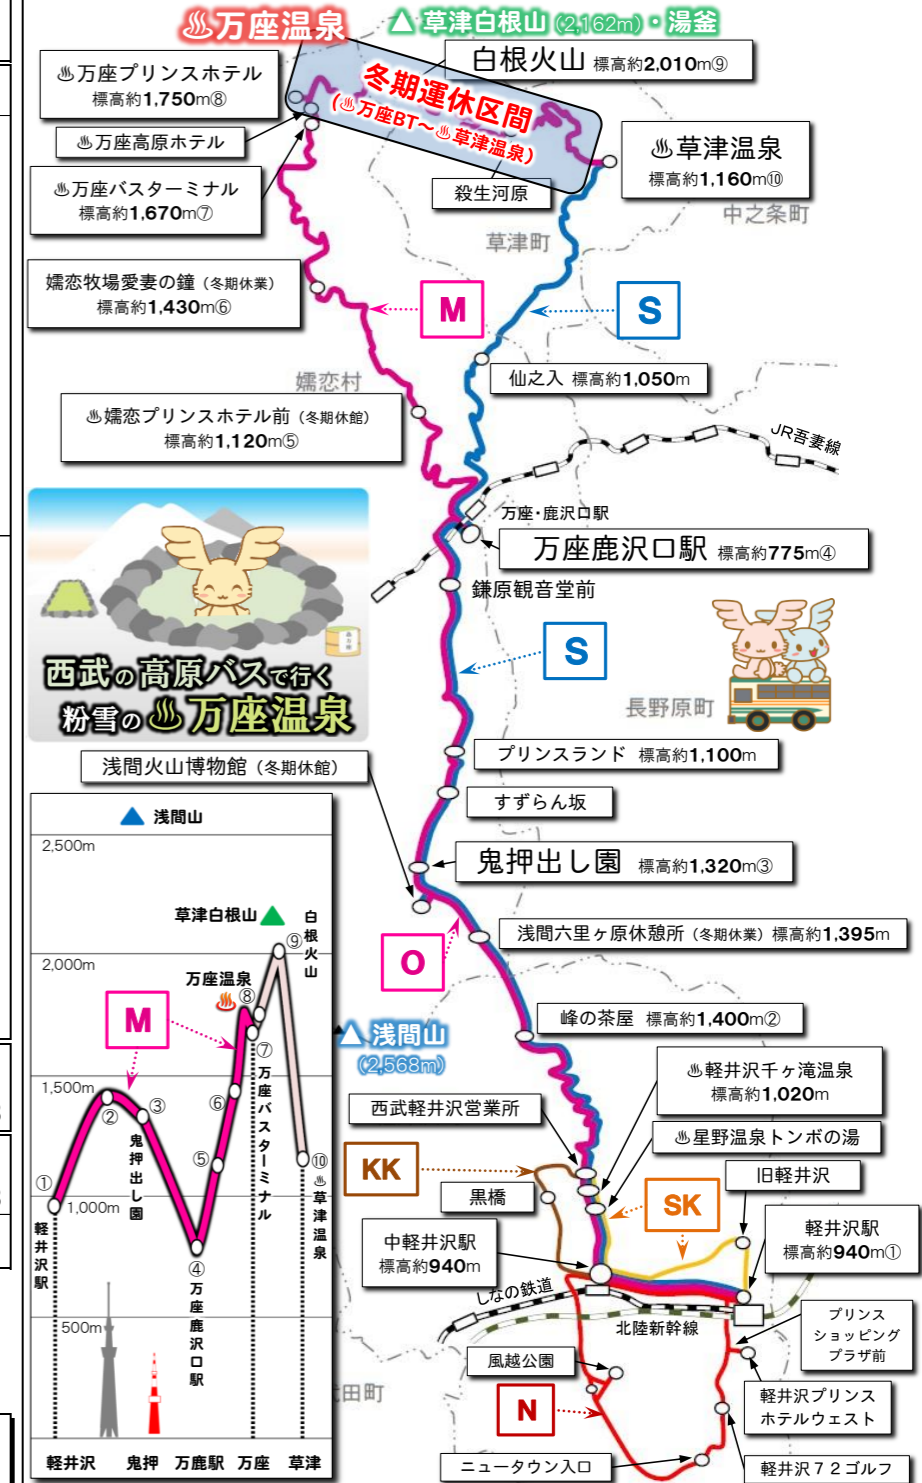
♨万座温泉

▲草津白根山（2,162m）・湯釜

♨万座プリンスホテル 標高約1,750m⑧

白根火山 標高約2,010m⑨

冬期運休区間 （♨万座BT～♨草津温泉）

♨万座高原ホテル

♨草津温泉 標高約1,160m⑩

♨万座バスターミナル 標高約1,670m⑦

殺生河原

中之条町

草津町

嬬恋牧場愛妻の鐘（冬期休業） 標高約1,430m⑥

M

S

仙之入 標高約1,050m

嬬恋村

♨嬬恋プリンスホテル前（冬期休館） 標高約1,120m⑤

JR吾妻線

万座・鹿沢口駅

万座鹿沢口駅 標高約775m④

鎌原観音堂前

S

西武の高原バスで行く 粉雪の♨万座温泉

長野原町

プリンスランド 標高約1,100m

浅間火山博物館（冬期休館）

すずらん坂

▲浅間山

鬼押出し園 標高約1,320m③

2,500m

草津白根山▲

白根火山

浅間六里ヶ原休憩所（冬期休業）標高約1,395m

2,000m

万座温泉

O

M

▲浅間山 （2,568m）

峰の茶屋 標高約1,400m②

⑦ 万座バスターミナル

♨軽井沢千ヶ滝温泉 標高約1,020m

1,500m

西武軽井沢営業所

②

③

⑥

鬼押出し園

⑤

⑩ ♨ 草津温泉

♨星野温泉トンボの湯

KK

旧軽井沢

黒橋

SK

①

軽井沢駅

1,000m

中軽井沢駅 標高約940m

軽井沢駅 標高約940m①

④ 万座鹿沢口駅

しなの鉄道

北陸新幹線

プリンスショッピングプラザ前

500m

風越公園

N

軽井沢プリンスホテルウェスト

田町

ニュータウン入口

軽井沢 鬼押 万鹿駅 万座 草津

軽井沢７２ゴルフ